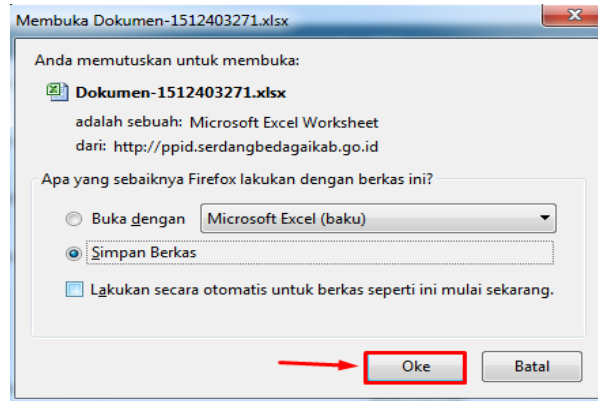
Membuka Dokumen-1512403271.xlsx

Anda memutuskan untuk membuka:

Dokumen-1512403271.xlsx

adalah sebuah: Microsoft Excel Worksheet

dari: http://ppid.serdangbedagaikab.go.id

Apa yang sebaiknya Firefox lakukan dengan berkas ini?

Buka dengan Microsoft Excel (baku)

Simpan Berkas

Lakukan secara otomatis untuk berkas seperti ini mulai sekarang.

Oke

Batal